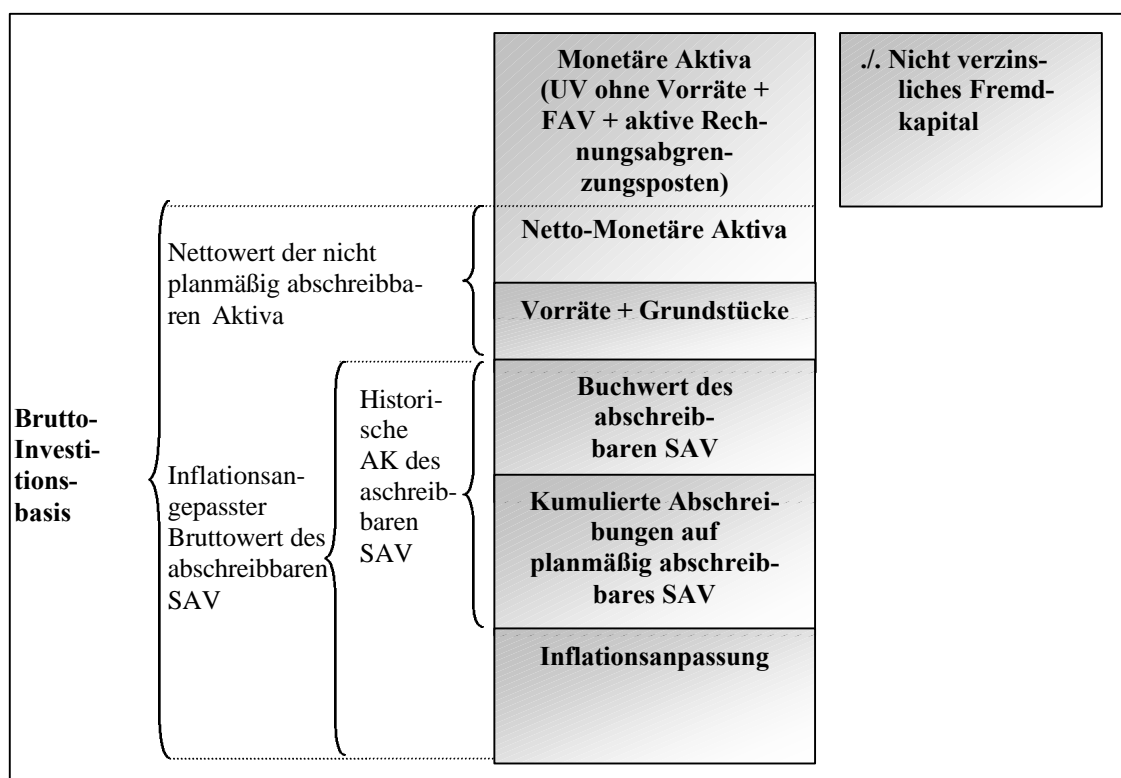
Monetäre Aktiva (UV ohne Vorräte + FAV + aktive Rechnungsabgrenzungsposten)

./. Nicht verzinsliches Fremdkapital

Netto-Monetäre Aktiva

Vorräte + Grundstücke

Buchwert des abschreibbaren SAV

Kumulierte Abschreibungen auf planmäßig abschreibbares SAV

Inflationsanpassung

Nettowert der nicht planmäßig abschreibbaren Aktiva

Brutto-Investitionsbasis

Inflationsangepasster Bruttowert des abschreibbaren SAV

Historische AK des aschreibbaren SAV